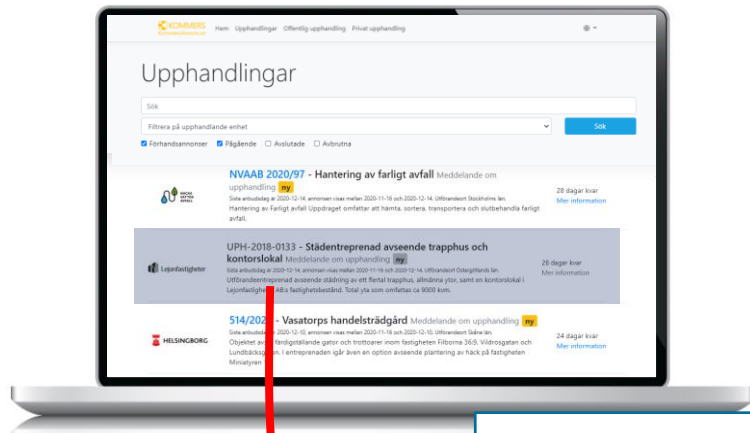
KOMMERS Kommersannons.se Hem Upphandlingar Offentlig upphandling Privat upphandling

Upphandlingar

Sök

Filtrera på upphandlande enhet

Sök

Förhandsannonser Pågående Avslutade Avbrutna

NVAAB 2020/97 - Hantering av farligt avfall Meddelande om upphandling ny

Sista anbudsdag är 2020-12-14, annonsen visas mellan 2020-11-16 och 2020-12-14. Utförandeort Stockholms län.

Hantering av Farligt avfall Uppdraget omfattar att hämta, sortera, transportera och slutbehandla farligt avfall.

28 dagar kvar
Mer information

UPH-2018-0133 - Städentreprenad avseende trapphus och kontorslokal Meddelande om upphandling ny

Lejonfastigheter

Sista anbudsdag är 2020-12-14, annonsen visas mellan 2020-11-16 och 2020-12-14. Utförandeort Östergötlands län.

Utförandeentreprenad avseende städning av ett flertal trapphus, allmänna ytor, samt en kontorslokal i Lejonfastigheter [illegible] fastighetsbestånd. Total yta som omfattas ca 9000 kvm.

28 dagar kvar
Mer information

514/202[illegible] - Vasatorps handelsträdgård Meddelande om upphandling ny

HELSINGBORG

Sista anbudsdag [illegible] 2020-12-10, annonsen visas mellan 2020-11-16 och 2020-12-10. Utförandeort Skåne län.

Objektet av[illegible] färdigställande gator och trottoarer inom fastigheten Filborna 36:9, Vildrosgatan och Lundbäcksg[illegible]. I entreprenaden ingår även en option avseende plantering av häck på fastigheten Miniatyren

24 dagar kvar
Mer information